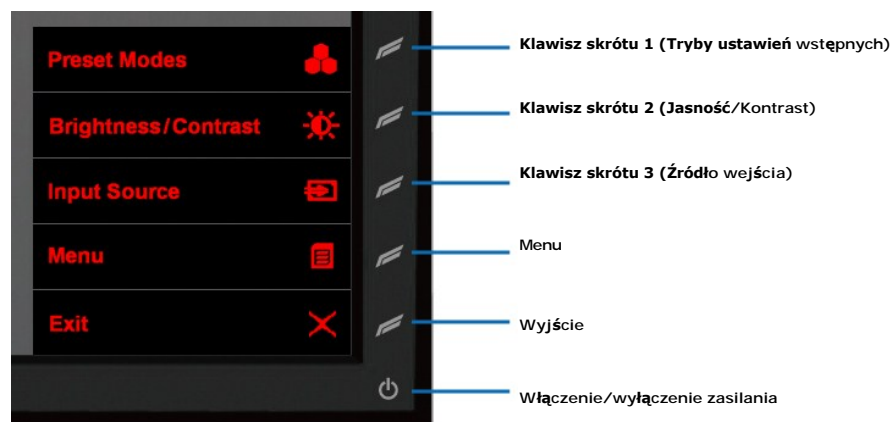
Preset Modes

Brightness/Contrast

Input Source

Menu

Exit

Klawisz skrótu 1 (Tryby ustawień wstępnych)

Klawisz skrótu 2 (Jasność/Kontrast)

Klawisz skrótu 3 (Źródło wejścia)

Menu

Wyjście

Włączenie/wyłączenie zasilania